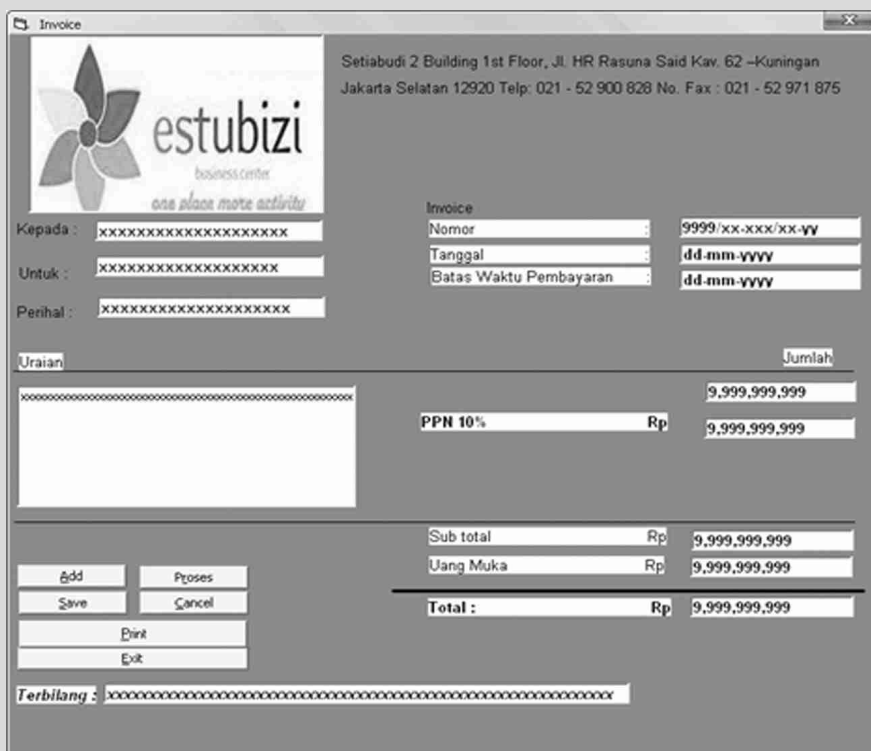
Invoice

estubizi
business center
one place more activity

Setiabudi 2 Building 1st Floor, Jl. HR Rasuna Said Kav. 62 –Kuningan Jakarta Selatan 12920 Telp: 021 - 52 900 828 No. Fax : 021 - 52 971 875

Kepada : xxxxxxxxxxxxxxxxxxxx
Untuk : xxxxxxxxxxxxxxxxxxxx
Perihal : xxxxxxxxxxxxxxxxxxxx

Invoice
Nomor : 9999/xx-xxx/xx-yy
Tanggal : dd-mm-yyyy
Batas Waktu Pembayaran : dd-mm-yyyy

Uraian
Jumlah
xxxxxxxxxxxxxxxxxxxxxxxxxxxxxxxxxxxxxxxxxxxxxxxxxxxxxxxx
9,999,999,999
PPN 10% Rp 9,999,999,999

Sub total Rp 9,999,999,999
Uang Muka Rp 9,999,999,999
Total : Rp 9,999,999,999

Add
Proses
Save
Cancel
Print
Exit

Terbilang : xxxxxxxxxxxxxxxxxxxxxxxxxxxxxxxxxxxxxxxxxxxxxxxxxxxxxxxxxxxxxxxxx